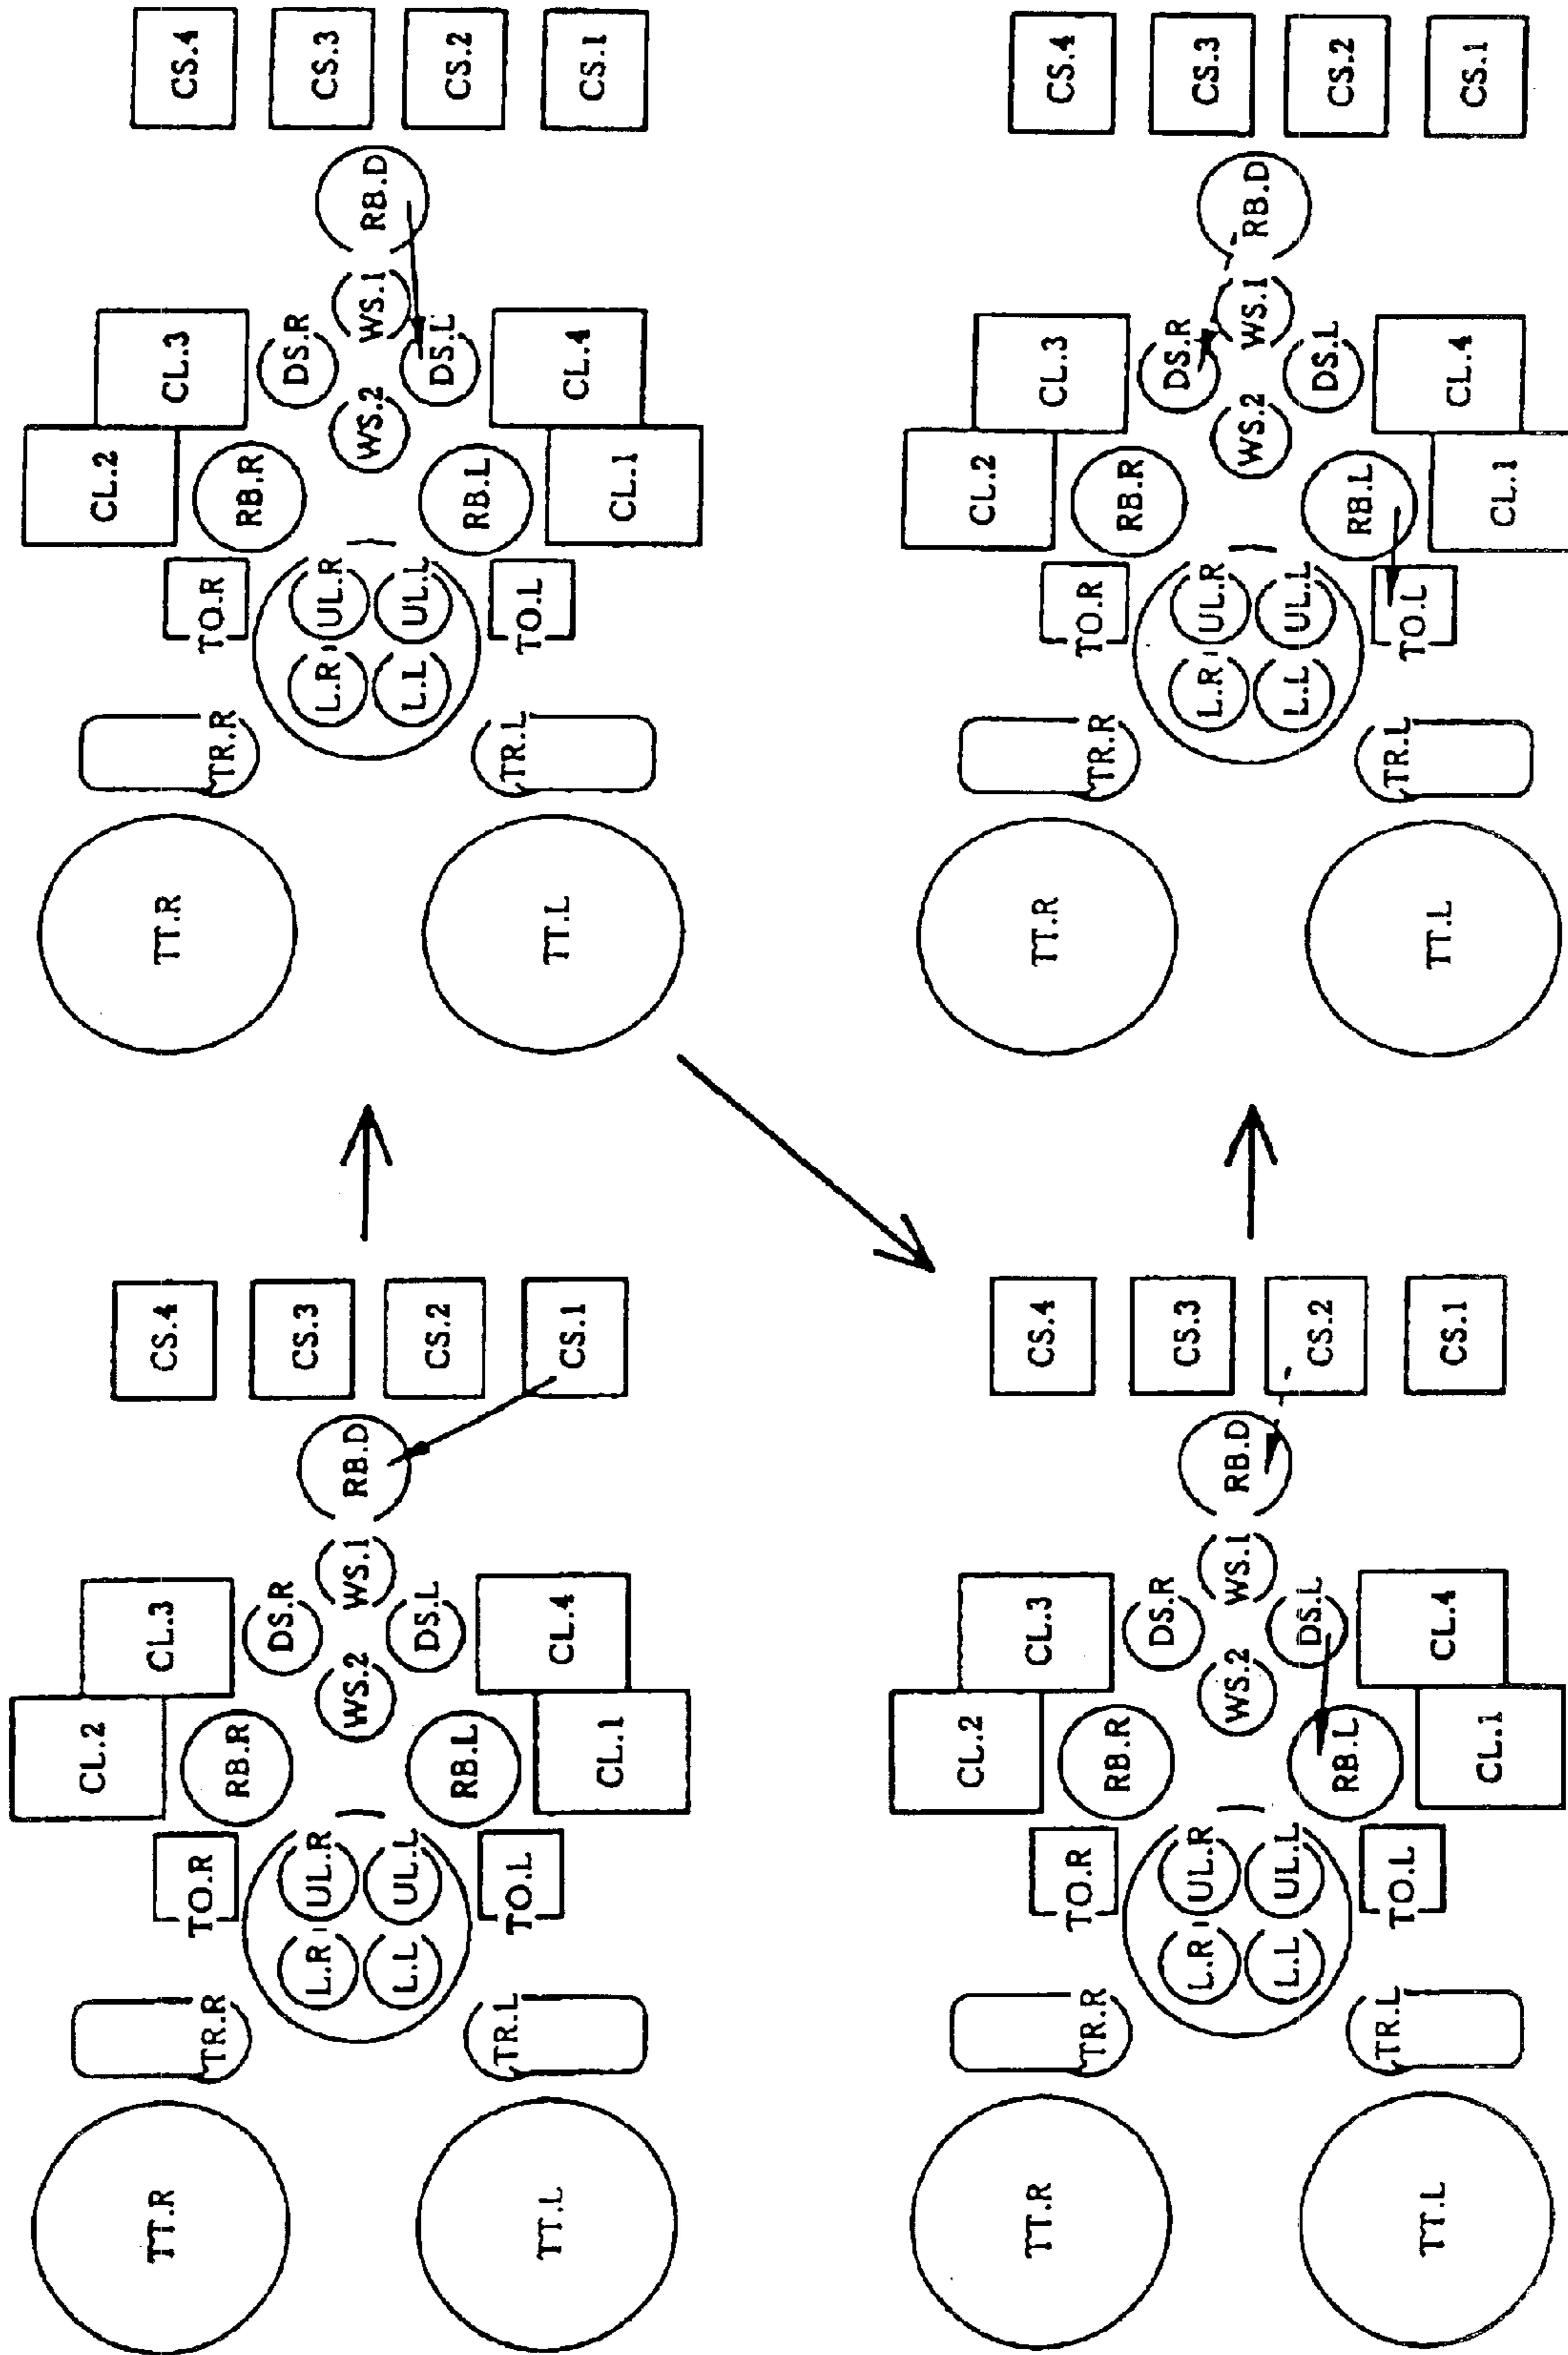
CS.4
CS.3
CS.2
CS.1
RB.D
WS.1
DS.R
DS.L
CL.3
CL.4
WS.2
CL.2
RB.R
RB.L
CL.1
TO.R
UL.R
UL.L
TO.L
L.R
L.L
TR.R
TR.L
TT.R
TT.L

CS.4
CS.3
CS.2
CS.1
RB.D
WS.1
DS.R
DS.L
CL.3
CL.4
WS.2
CL.2
RB.R
RB.L
CL.1
TO.R
UL.R
UL.L
TO.L
L.R
L.L
TR.R
TR.L
TT.R
TT.L

CS.4
CS.3
CS.2
CS.1
RB.D
WS.1
DS.R
DS.L
CL.3
CL.4
WS.2
CL.2
RB.R
RB.L
CL.1
TO.R
UL.R
UL.L
TO.L
L.R
L.L
TR.R
TR.L
TT.R
TT.L

CS.4
CS.3
CS.2
CS.1
RB.D
WS.1
DS.R
DS.L
CL.3
CL.4
WS.2
CL.2
RB.R
RB.L
CL.1
TO.R
UL.R
UL.L
TO.L
L.R
L.L
TR.R
TR.L
TT.R
TT.L